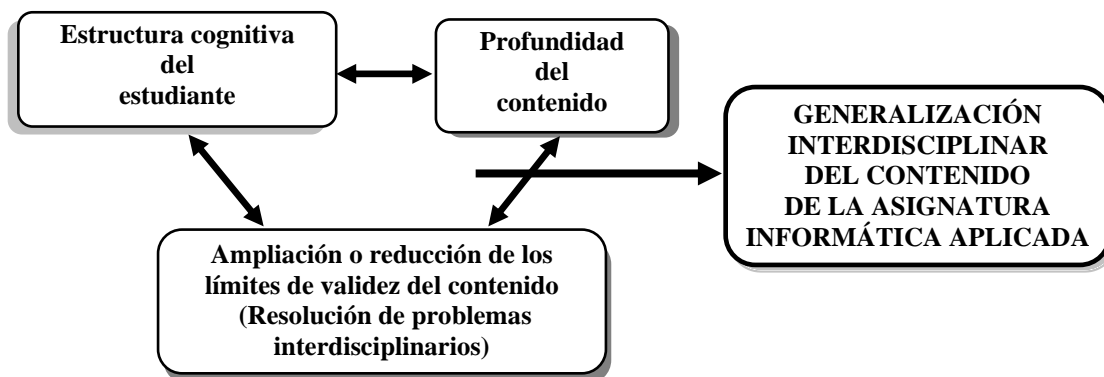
Estructura cognitiva del estudiante

Profundidad del contenido

GENERALIZACIÓN INTERDISCIPLINAR DEL CONTENIDO DE LA ASIGNATURA INFORMÁTICA APLICADA

Ampliación o reducción de los límites de validez del contenido (Resolución de problemas interdisciplinarios)